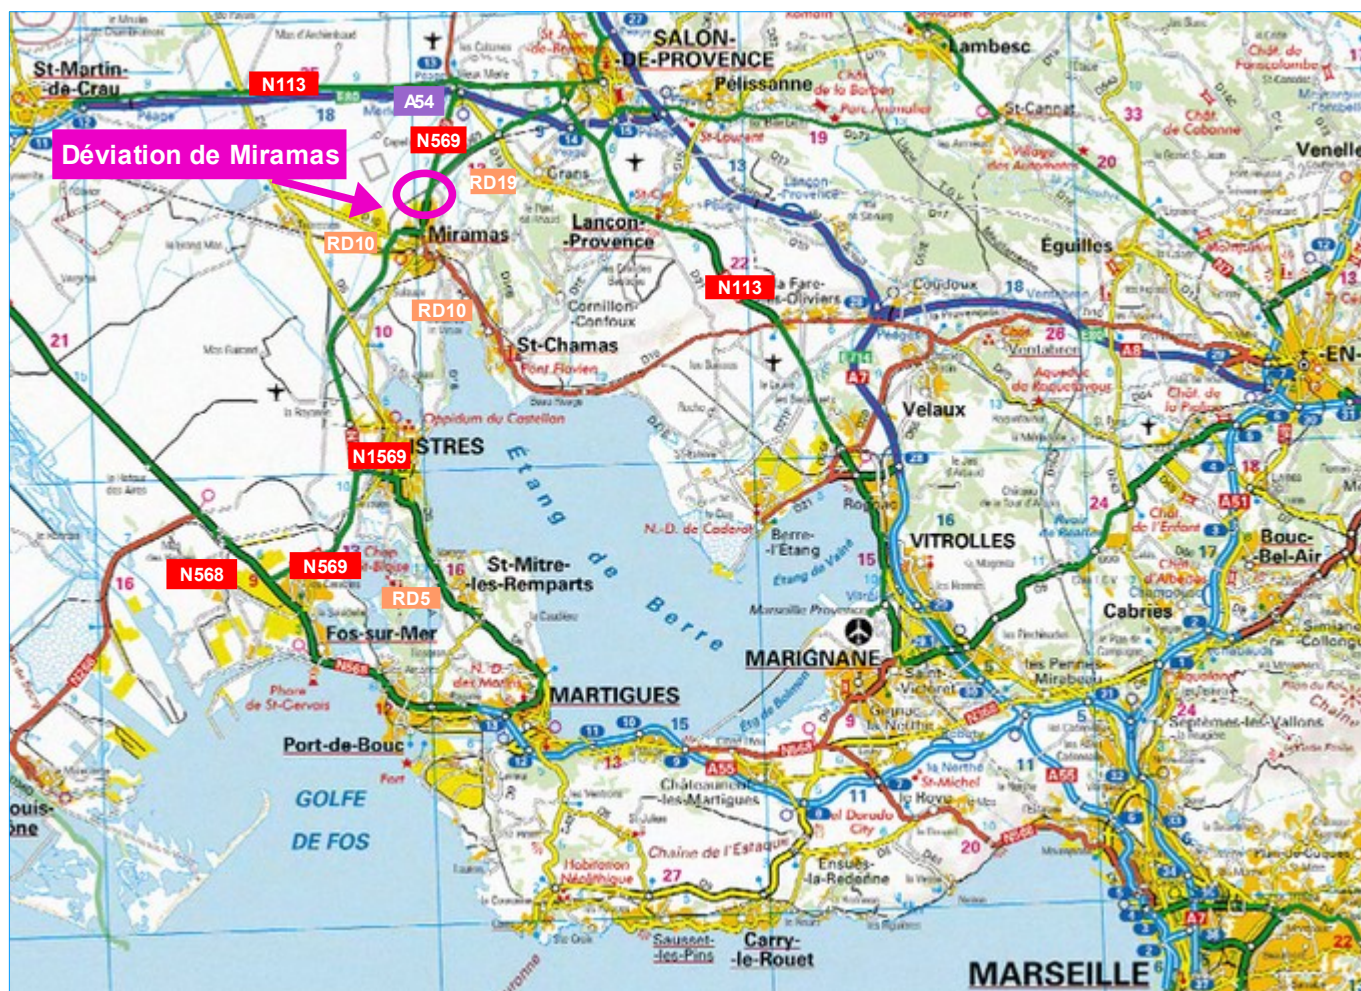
St-Martin-de-Crau
N113
A54
N569
Déviation de Miramas
RD19
RD10
Miramas
SALON-DE-PROVENCE
Pélissanne
Lambesc
St-Cannat
Venelles
Grans
Lancon-Provence
N113
La Fare-les-Oliviers
Coudoux
Éguilles
RD10
Cornillon-Confoux
St-Chamas
Pont Flavien
Ventabren
Velaux
Oppidum du Castellan
N1569
ISTRES
Etang de Berre
N.-D. de Caderot
Berre-l'Étang
Rognac
VITROLLES
Bouc-Bel-Air
Cabriès
N568
N569
RD5
St-Mitre-les-Remparts
Fos-sur-Mer
MARIGNANE
MARTIGUES
Phare de St-Gervais
Port-de-Bouc
GOLFE DE FOS
Châteauneuf-les-Martigues
Chaîne de l'Estaque
Ensuès-la-Redonne
Sausset-les-Pins
Carry-le-Rouet
Septèmes-les-Vallons
MARSEILLE
A55
A51
A7
A8
21
10
16
18
19
20
22
24
26
27
33